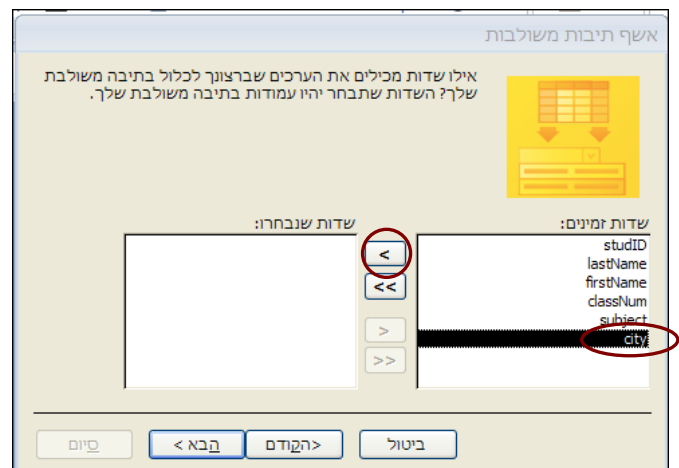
אשף תיבות משולבות

אילו שדות מכילים את הערכים שברצונך לכלול בתיבה משולבת שלך? השדות שתבחר יהיו עמודות בתיבה משולבת שלך.

שדות זמינים:

studID
lastName
firstName
classNum
subject
city

שדות שנבחרו:

>
>>
<
<<

ביטול
<הקודם
הבא >
סיום